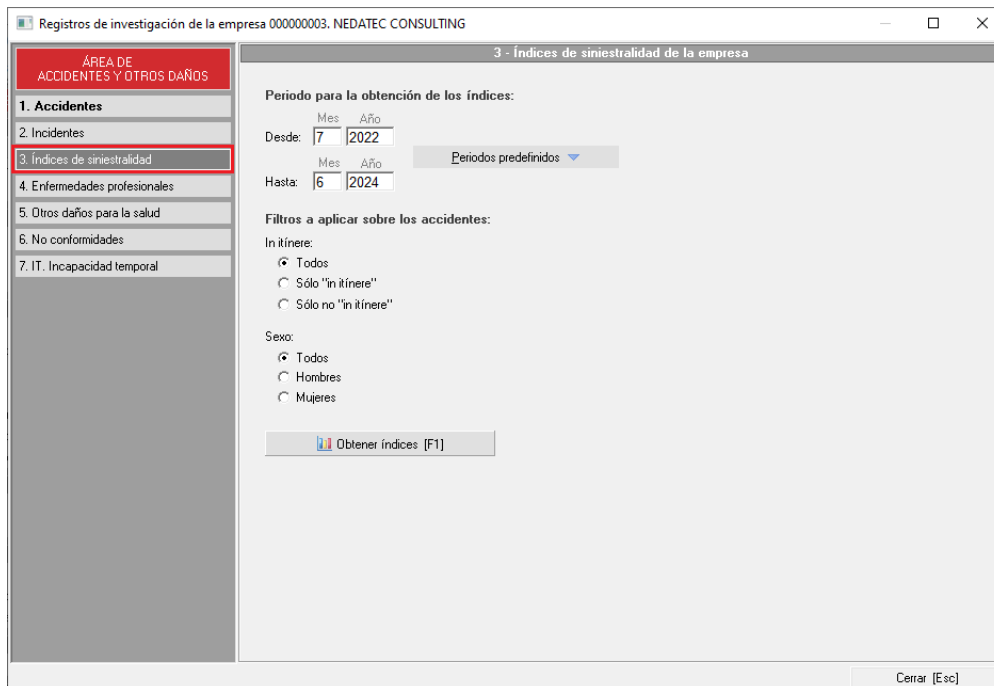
Registros de investigación de la empresa 000000003. NEDATEC CONSULTING

ÁREA DE
ACCIDENTES Y OTROS DAÑOS

1. Accidentes
2. Incidentes
3. Índices de siniestralidad
4. Enfermedades profesionales
5. Otros daños para la salud
6. No conformidades
7. IT. Incapacidad temporal

3 - Índices de siniestralidad de la empresa

Periodo para la obtención de los índices:

| | Mes | Año |
|---|---|---|
| Desde: | 7 | 2022 |
| Hasta: | 6 | 2024 |

Periodos predefinidos

Filtros a aplicar sobre los accidentes:

In itínere:
Todos
Sólo "in itínere"
Sólo no "in itínere"

Sexo:
Todos
Hombres
Mujeres

Obtener índices [F1]

Cerrar [Esc]